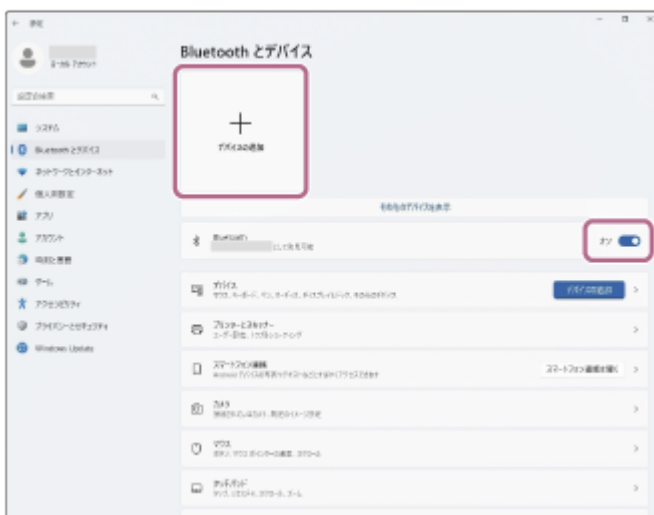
← 設定

ローカル アカウント

設定の検索

システム
Bluetooth とデバイス
ネットワークとインターネット
個人用設定
アプリ
アカウント
時刻と言語
ゲーム
アクセシビリティ
プライバシーとセキュリティ
Windows Update

Bluetooth とデバイス

+
デバイスの追加

その他のデバイスを表示

Bluetooth
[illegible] として発見可能
オン

デバイス
マウス、キーボード、ペン、オーディオ、ディスプレイとドック、その他のデバイス
デバイスの追加

プリンターとスキャナー
ユーザー設定、トラブルシューティング

スマートフォン連携
Android デバイスからスマートフォンの写真やテキストなどにすばやくアクセスできます
スマートフォン連携を開く

カメラ
接続されたカメラ、既定のイメージ設定

マウス
ボタン、マウス ポインターの速度、スクロール

タッチパッド
タップ、ジェスチャ、スクロール、ズーム